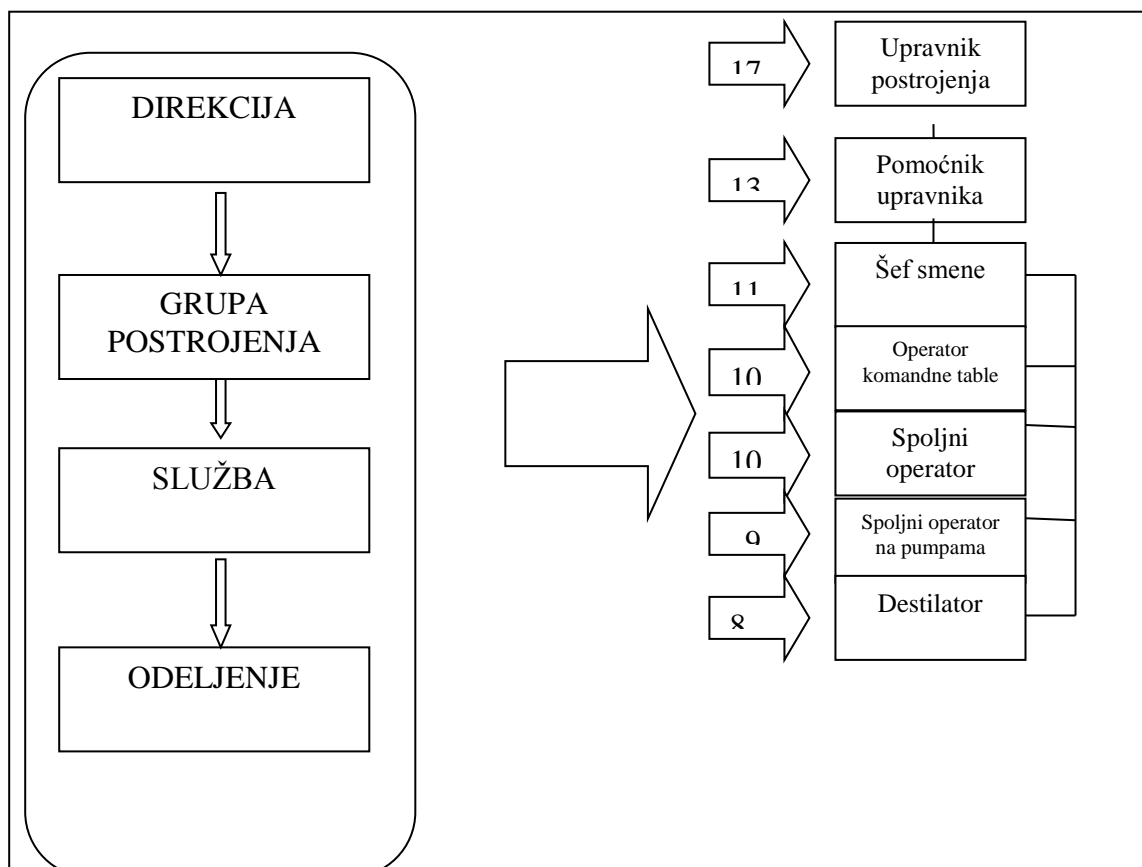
DIREKCIJA

GRUPA POSTROJENJA

SLUŽBA

ODELJENJE

17 Upravnik postrojenja

13 Pomoćnik upravnika

11 Šef smene

10 Operator komandne table

10 Spoljni operator

9 Spoljni operator na pumpama

8 Destilator